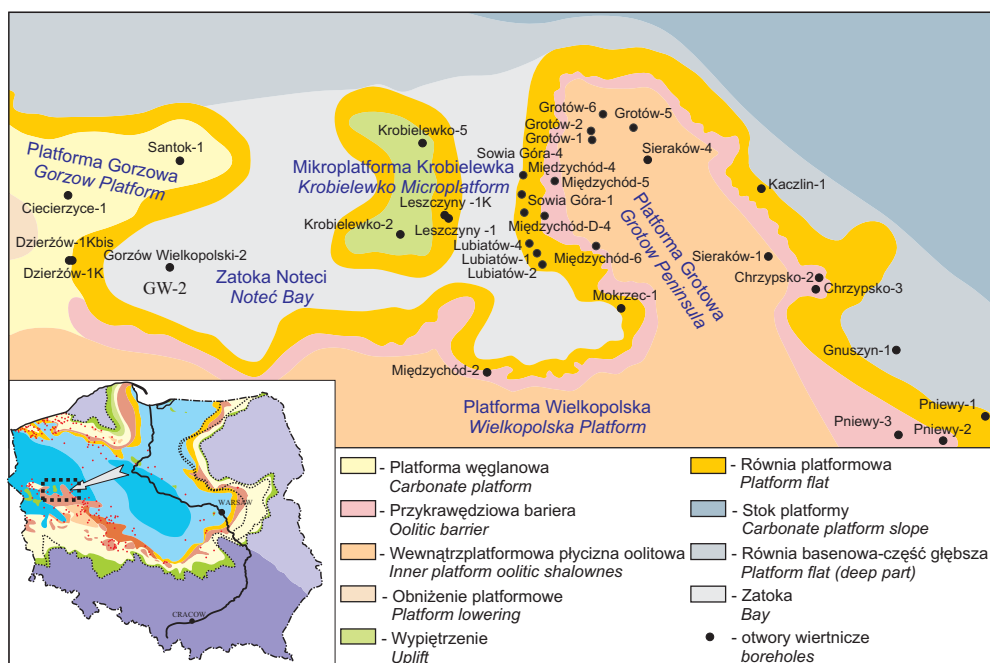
Platforma Gorzowa
Gorzow Platform
Santok-1
Ciecierzyce-1
Dzierżów-1Kbis
Dzierżów-1K
Gorzów Wielkopolski-2
GW-2
Zatoka Noteci
Noteć Bay
Mikroplatforma Krobielewka
Krobielewko Microplatform
Krobielewko-5
Krobielewko-2
Leszczyny -1K
Leszczyny -1
Sowia Góra-4
Grotów-6
Grotów-5
Grotów-2
Grotów-1
Sieraków-4
Międzychód-4
Międzychód-5
Sowia Góra-1
Międzychód-D-4
Lubiatów-4
Lubiatów-1
Lubiatów-2
Międzychód-6
Mokrzec-1
Platforma Grotowa
Grotow Peninsula
Kaczlin-1
Sieraków-1
Chrzypsko-2
Chrzypsko-3
Gnuszyn-1
Międzychód-2
Platforma Wielkopolska
Wielkopolska Platform
Pniewy-1
Pniewy-3
Pniewy-2
WARSAW
CRACOW

- Platforma węglanowa
Carbonate platform
- Przykrawędziowa bariera
Oolitic barrier
- Wewnątrzplatformowa płycizna oolitowa
Inner platform oolitic shalownes
- Obniżenie platformowe
Platform lowering
- Wypiętrzenie
Uplift
- Równia platformowa
Platform flat
- Stok platformy
Carbonate platform slope
- Równia basenowa-część głębsza
Platform flat (deep part)
- Zatoka
Bay
- otwory wiertnicze
boreholes